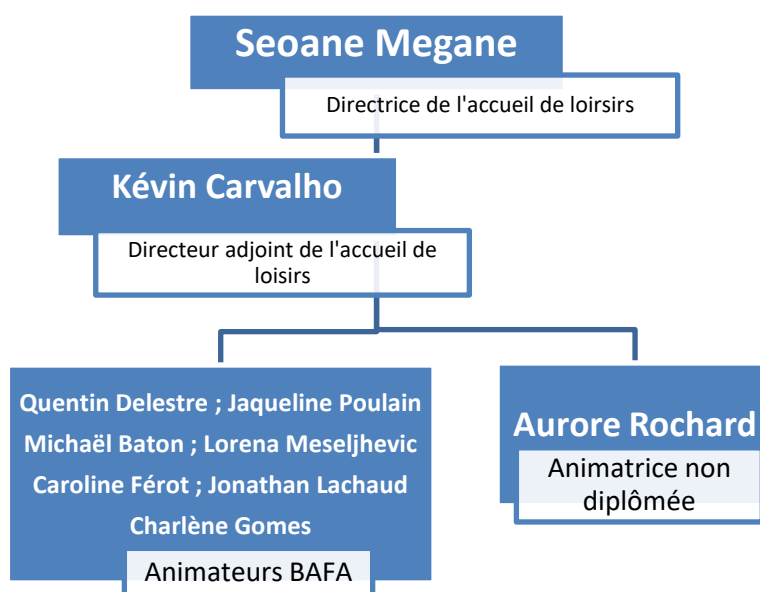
Seoane Megane

Directrice de l'accueil de loirsirs

Kévin Carvalho

Directeur adjoint de l'accueil de loisirs

Quentin Delestre ; Jaqueline Poulain
Michaël Baton ; Lorena Meseljhevic
Caroline Férot ; Jonathan Lachaud
Charlène Gomes

Animateurs BAFA

Aurore Rochard

Animatrice non diplômée